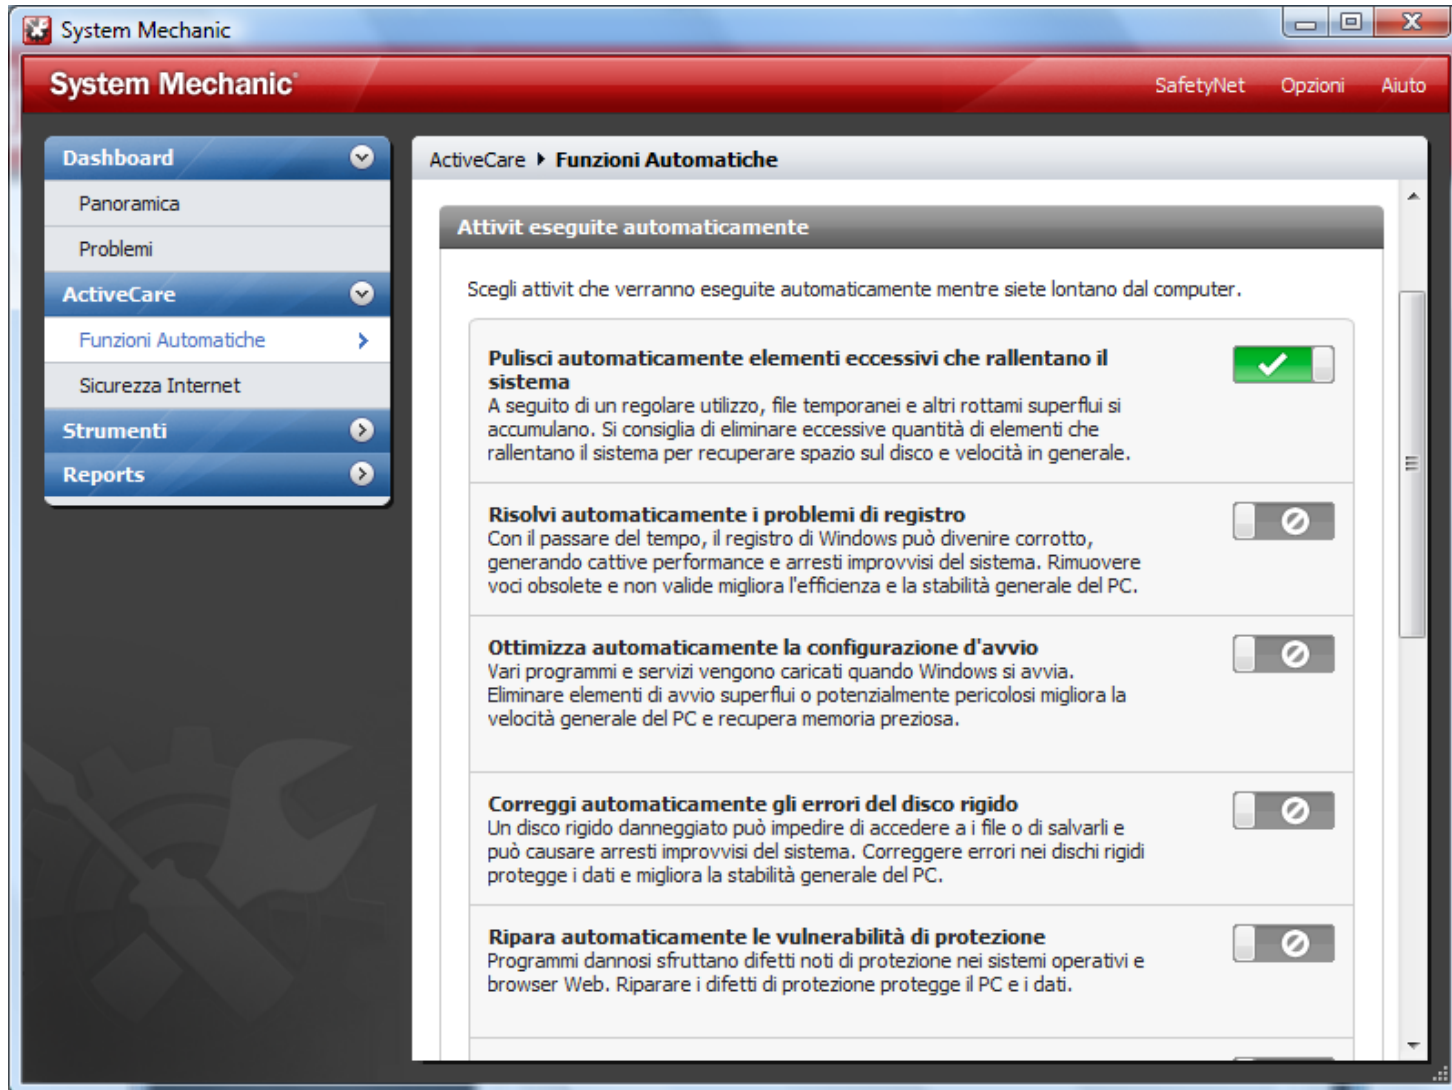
System Mechanic

System Mechanic

SafetyNet Opzioni Aiuto

Dashboard

Panoramica

Problemi

ActiveCare

Funzioni Automatiche

Sicurezza Internet

Strumenti

Reports

ActiveCare ▸ Funzioni Automatiche

Attivit eseguite automaticamente

Scegli attivit che verranno eseguite automaticamente mentre siete lontano dal computer.

Pulisci automaticamente elementi eccessivi che rallentano il sistema
A seguito di un regolare utilizzo, file temporanei e altri rottami superflui si accumulano. Si consiglia di eliminare eccessive quantità di elementi che rallentano il sistema per recuperare spazio sul disco e velocità in generale.

Risolvi automaticamente i problemi di registro
Con il passare del tempo, il registro di Windows può divenire corrotto, generando cattive performance e arresti improvvisi del sistema. Rimuovere voci obsolete e non valide migliora l'efficienza e la stabilità generale del PC.

Ottimizza automaticamente la configurazione d'avvio
Vari programmi e servizi vengono caricati quando Windows si avvia. Eliminare elementi di avvio superflui o potenzialmente pericolosi migliora la velocità generale del PC e recupera memoria preziosa.

Correggi automaticamente gli errori del disco rigido
Un disco rigido danneggiato può impedire di accedere a i file o di salvarli e può causare arresti improvvisi del sistema. Correggere errori nei dischi rigidi protegge i dati e migliora la stabilità generale del PC.

Ripara automaticamente le vulnerabilità di protezione
Programmi dannosi sfruttano difetti noti di protezione nei sistemi operativi e browser Web. Riparare i difetti di protezione protegge il PC e i dati.